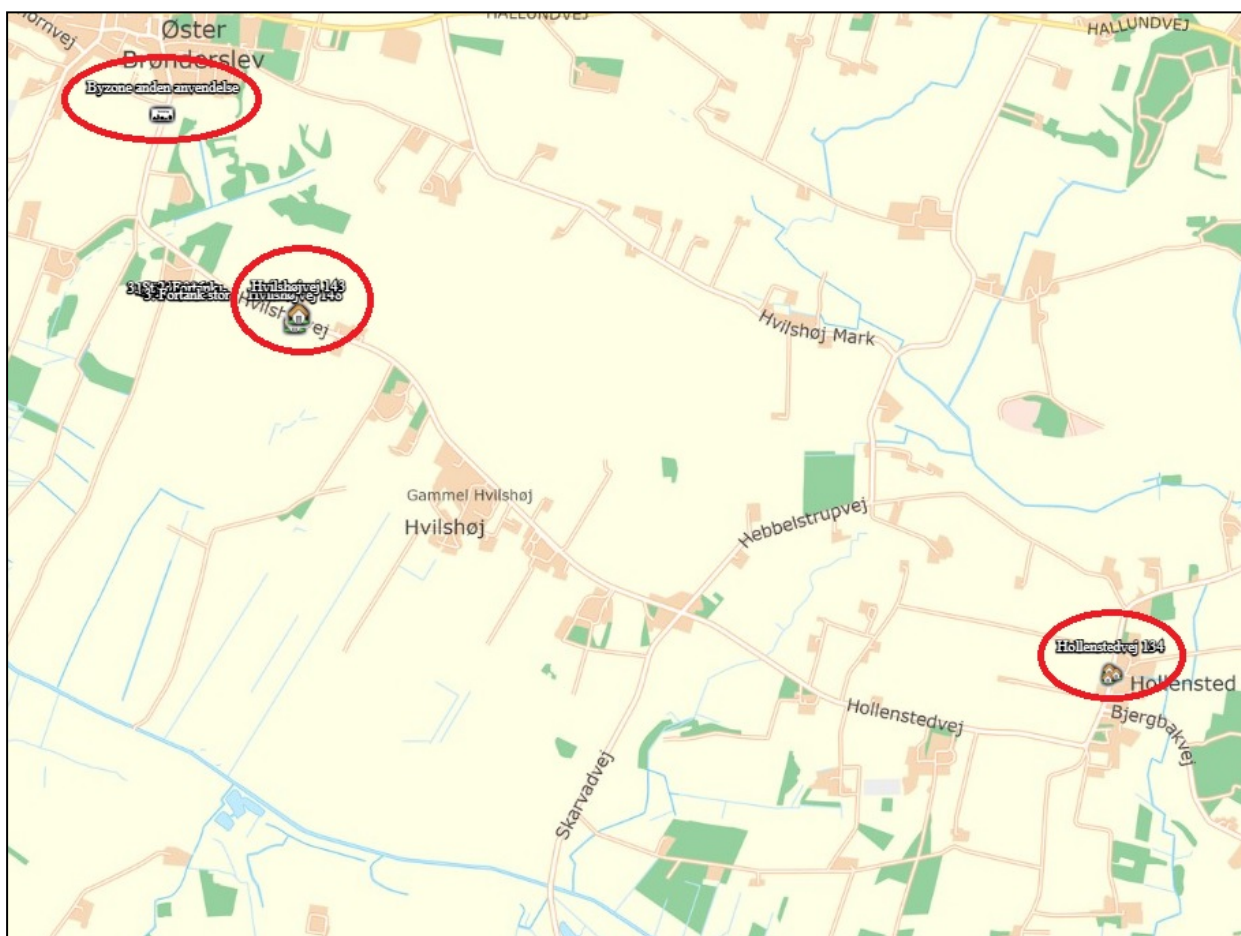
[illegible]ornvej

Øster Brønderslev

HALLUNDVEJ

HALLUNDVEJ

Byzone anden anvendelse

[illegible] Fortank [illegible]
3. Fortank stor

Hvilshøjvej 143
Hvilshøjvej 148

Hvilshøjvej

Hvilshøj Mark

Gammel Hvilshøj

Hvilshøj

Hebbelstrupvej

Hollenstedvej 134

Hollensted

Bjergbakvej

Hollenstedvej

Skarvadvej